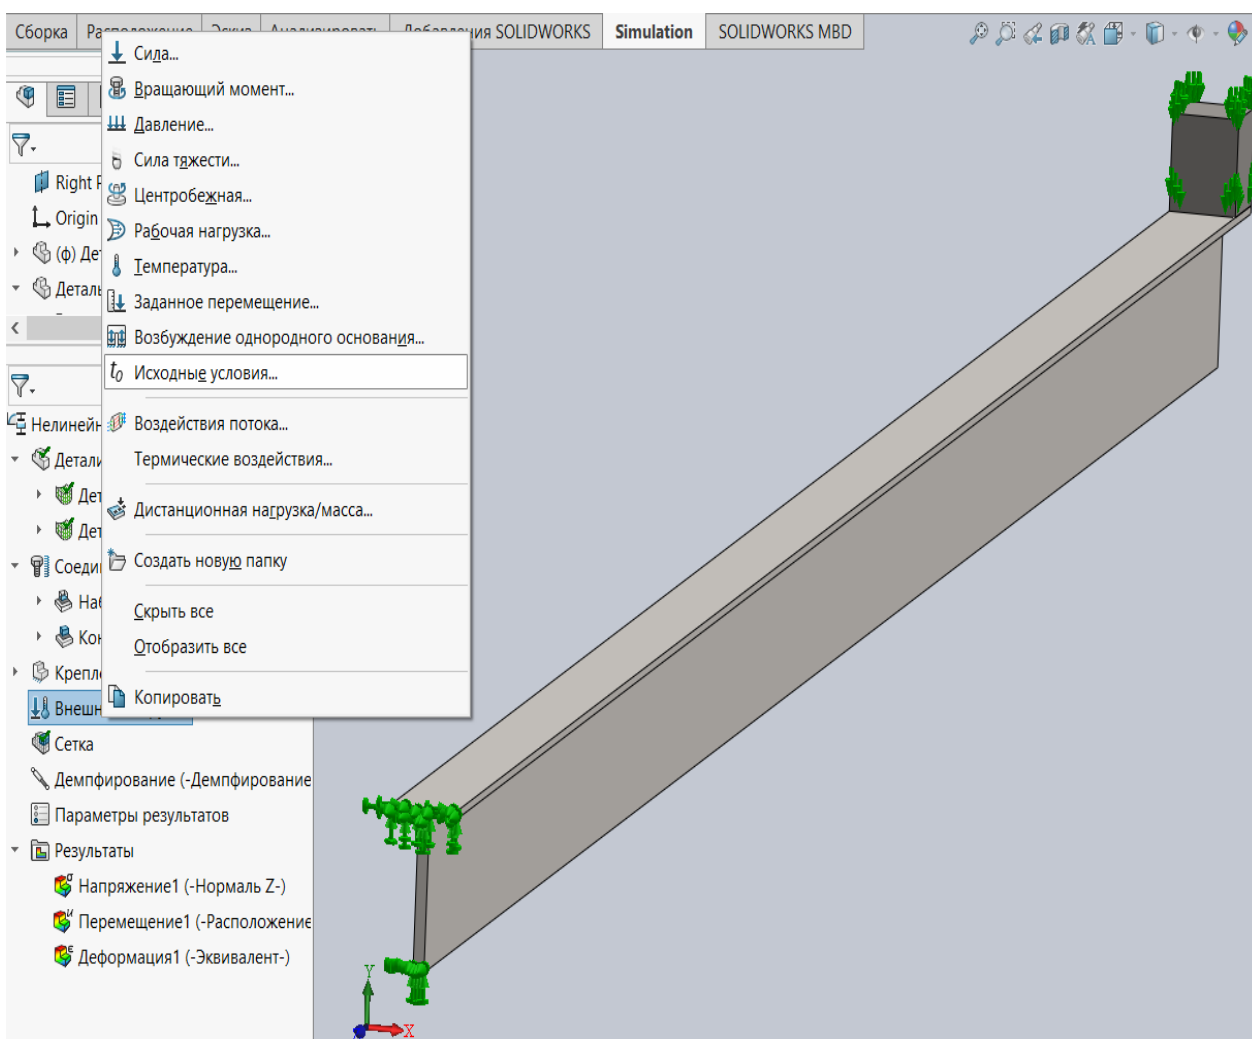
Сборка | Ра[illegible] | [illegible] | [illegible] | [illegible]ия SOLIDWORKS | Simulation | SOLIDWORKS MBD

Сила...
Вращающий момент...
Давление...
Сила тяжести...
Центробежная...
Рабочая нагрузка...
Температура...
Заданное перемещение...
Возбуждение однородного основания...
$t_0$ Исходные условия...
Воздействия потока...
Термические воздействия...
Дистанционная нагрузка/масса...
Создать новую папку
Скрыть все
Отобразить все
Копировать

Right P
Origin
(ф) Де
Детал
Нелиней
Детали
Дет
Дет
Соеди
На
Ко
Крепл
Внешн
Сетка
Демпфирование (-Демпфирование
Параметры результатов
Результаты
Напряжение1 (-Нормаль Z-)
Перемещение1 (-Расположение
Деформация1 (-Эквивалент-)

Y
X